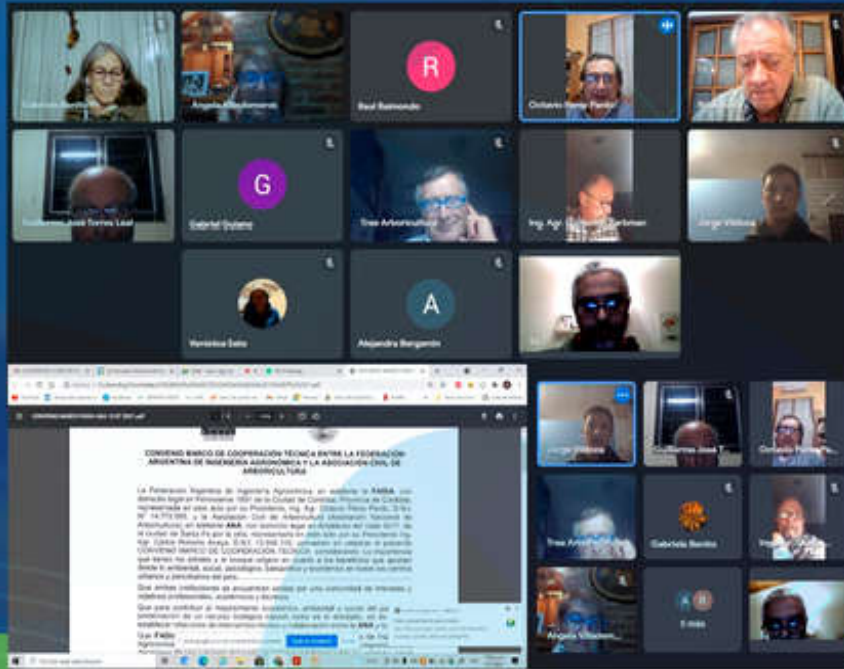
R

Raul Raimondo

Octavio Pérez Pardo

Guillermo José Torres Leal

G

Gabriel Dutano

Tres Arboricultura

Ing. Agr. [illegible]

Jorge Viloria

Veronica Soto

A

Alejandra Burgardo

CONVENIO MARCO DE COOPERACIÓN TÉCNICA ENTRE LA FEDERACIÓN ARGENTINA DE INGENIERÍA AGRONÓMICA Y LA ASOCIACIÓN CIVIL DE ARBORICULTURA

La Federación Argentina de Ingeniería Agronómica, en adelante la FADIA, con domicilio legal en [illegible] de la Ciudad de Córdoba, Provincia de Córdoba, representada en este acto por su Presidente, Ing. Agr. Octavio Pérez Pardo, D.N.I. N° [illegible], y la Asociación Civil de Arboricultura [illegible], en adelante AAA, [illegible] de la ciudad de Santa Fe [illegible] CONVENIO MARCO DE COOPERACIÓN TÉCNICA, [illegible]

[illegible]

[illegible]

Jorge Viloria

Guillermo José T.

Octavio Pérez Pardo

Tres Arboricultura

Gabriela Benito

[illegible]

Angela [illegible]

5 más